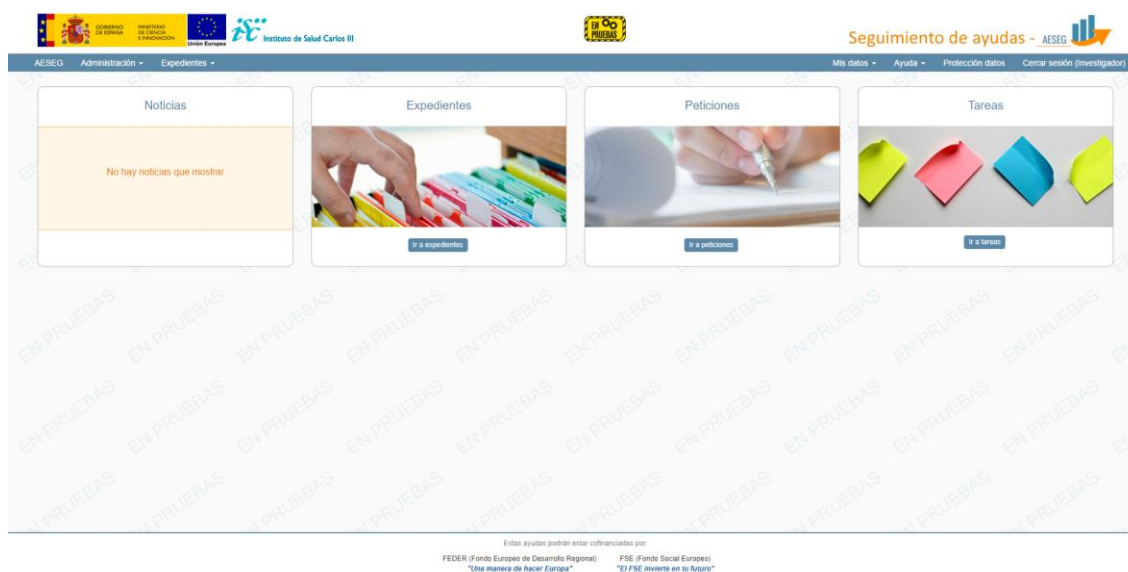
GOBIERNO DE ESPAÑA MINISTERIO DE CIENCIA E INNOVACIÓN Unión Europea Instituto de Salud Carlos III

EN PRUEBAS

Seguimiento de ayudas - AESEG

AESEG Administración ▾ Expedientes ▾ Mis datos ▾ Ayuda ▾ Protección datos Cerrar sesión (Investigador)

Noticias

No hay noticias que mostrar

Expedientes

Ir a expedientes

Peticiones

Ir a peticiones

Tareas

Ir a tareas

Estas ayudas podrán estar cofinanciadas por:

FEDER (Fondo Europeo de Desarrollo Regional)
"Una manera de hacer Europa"

FSE (Fondo Social Europeo)
"El FSE invierte en tu futuro"